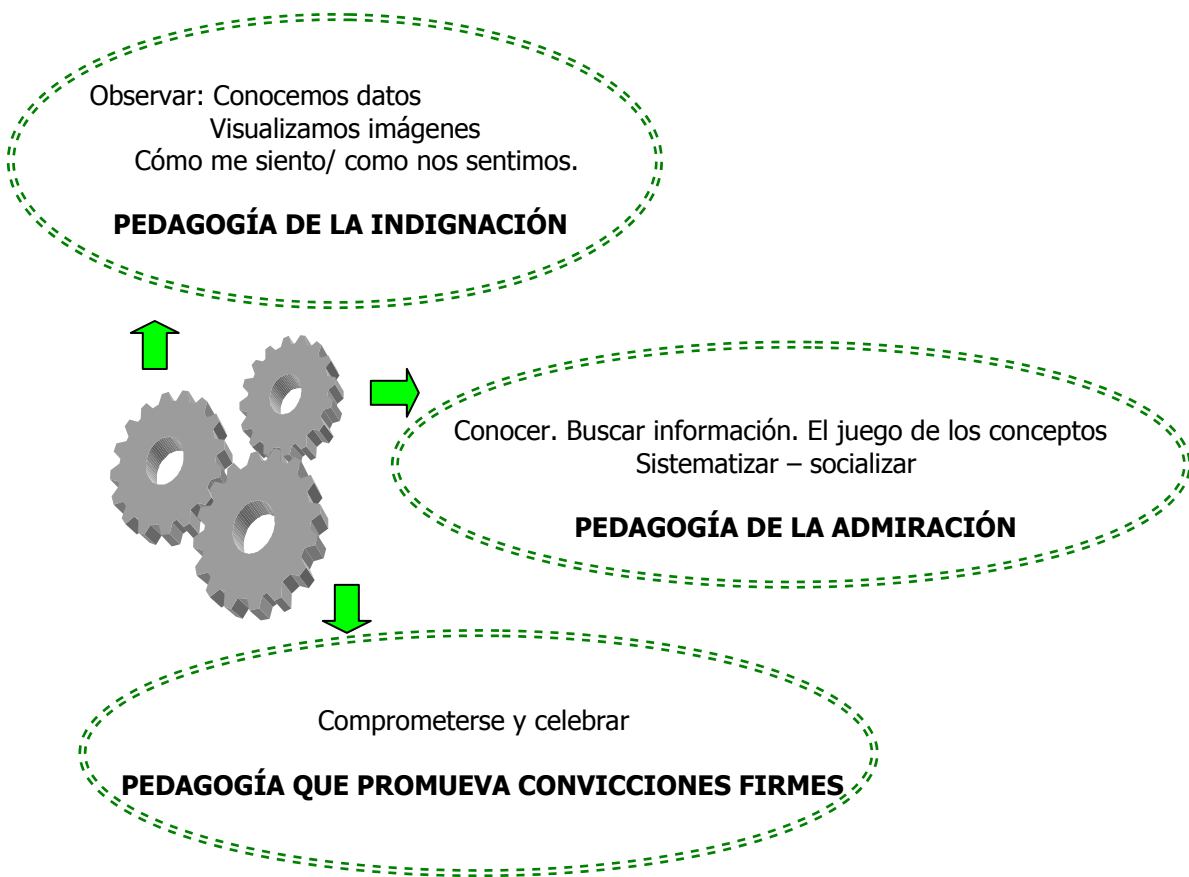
Observar: Conocemos datos
Visualizamos imágenes
Cómo me siento/ como nos sentimos.

**PEDAGOGÍA DE LA INDIGNACIÓN**

Conocer. Buscar información. El juego de los conceptos
Sistematizar – socializar

**PEDAGOGÍA DE LA ADMIRACIÓN**

Comprometerse y celebrar

**PEDAGOGÍA QUE PROMUEVA CONVICCIONES FIRMES**